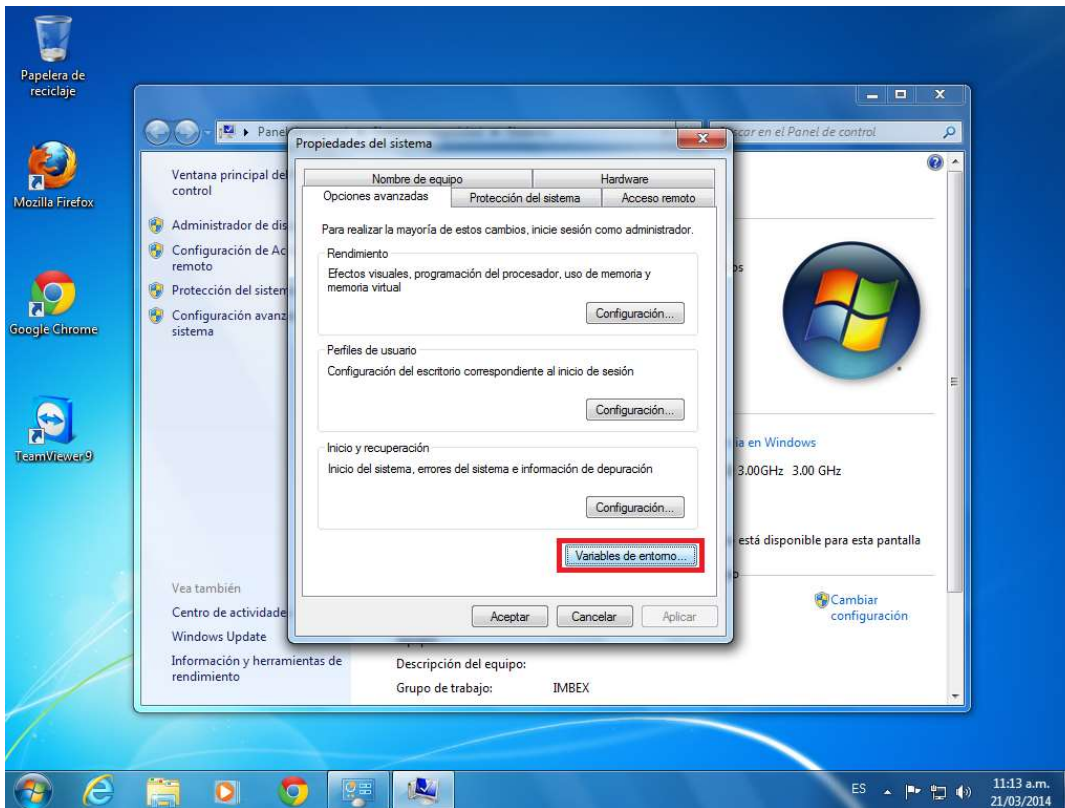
Papelera de reciclaje

Mozilla Firefox

Google Chrome

TeamViewer 9

Panel

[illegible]car en el Panel de control

Ventana principal del control

Administrador de dis

Configuración de Ac remoto

Protección del sistem

Configuración avanz sistema

Vea también

Centro de actividade

Windows Update

Información y herramientas de rendimiento

Propiedades del sistema

Nombre de equipo | Hardware
Opciones avanzadas | Protección del sistema | Acceso remoto

Para realizar la mayoría de estos cambios, inicie sesión como administrador.

Rendimiento
Efectos visuales, programación del procesador, uso de memoria y memoria virtual

Configuración...

Perfiles de usuario
Configuración del escritorio correspondiente al inicio de sesión

Configuración...

Inicio y recuperación
Inicio del sistema, errores del sistema e información de depuración

Configuración...

Variables de entorno...

Aceptar | Cancelar | Aplicar

ia en Windows

3.00GHz 3.00 GHz

está disponible para esta pantalla

Cambiar configuración

Descripción del equipo:

Grupo de trabajo: IMBEX

ES

11:13 a.m.
21/03/2014